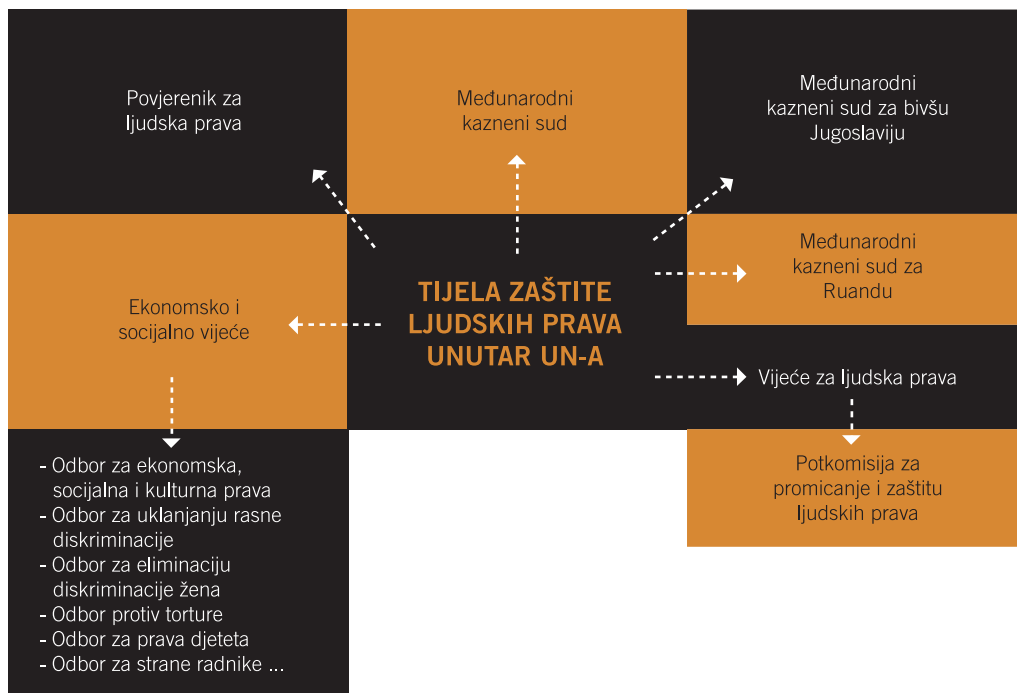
Povjerenik za ljudska prava

Međunarodni kazneni sud

Međunarodni kazneni sud za bivšu Jugoslaviju

Ekonomsko i socijalno vijeće

TIJELA ZAŠTITE LJUDSKIH PRAVA UNUTAR UN-A

Međunarodni kazneni sud za Ruandu

Vijeće za ljudska prava

- Odbor za ekonomska, socijalna i kulturna prava
- Odbor za uklanjanju rasne diskriminacije
- Odbor za eliminaciju diskriminacije žena
- Odbor protiv torture
- Odbor za prava djeteta
- Odbor za strane radnike ...

Potkomisija za promicanje i zaštitu ljudskih prava